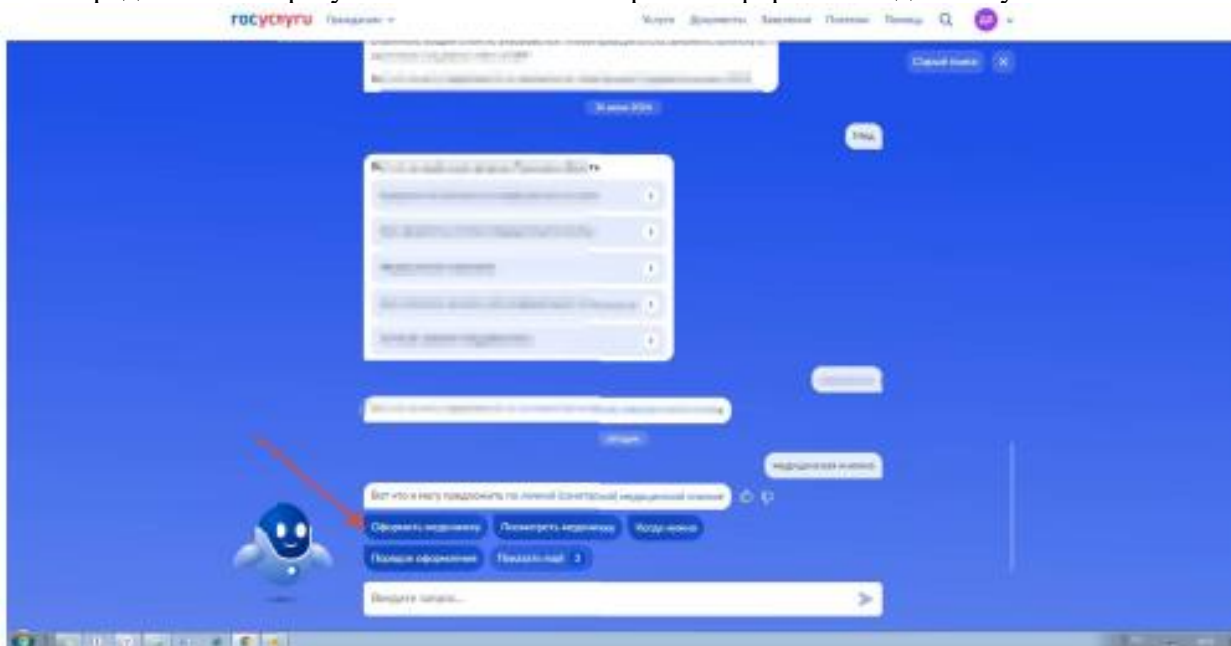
госуслуги Покровское

Услуги Документы Заявления Платежи Помощь

Старый помощник

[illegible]

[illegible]

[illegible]

Уход

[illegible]

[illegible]

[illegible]

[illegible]

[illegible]

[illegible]

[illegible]

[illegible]

Сегодня

Медицинская книжка

Вот что я могу предложить по личной (санитарной) медицинской книжке

Оформить медкнижку

Посмотреть медкнижку

Когда нужна

Порядок оформления

Показать ещё 3

Введите запрос...